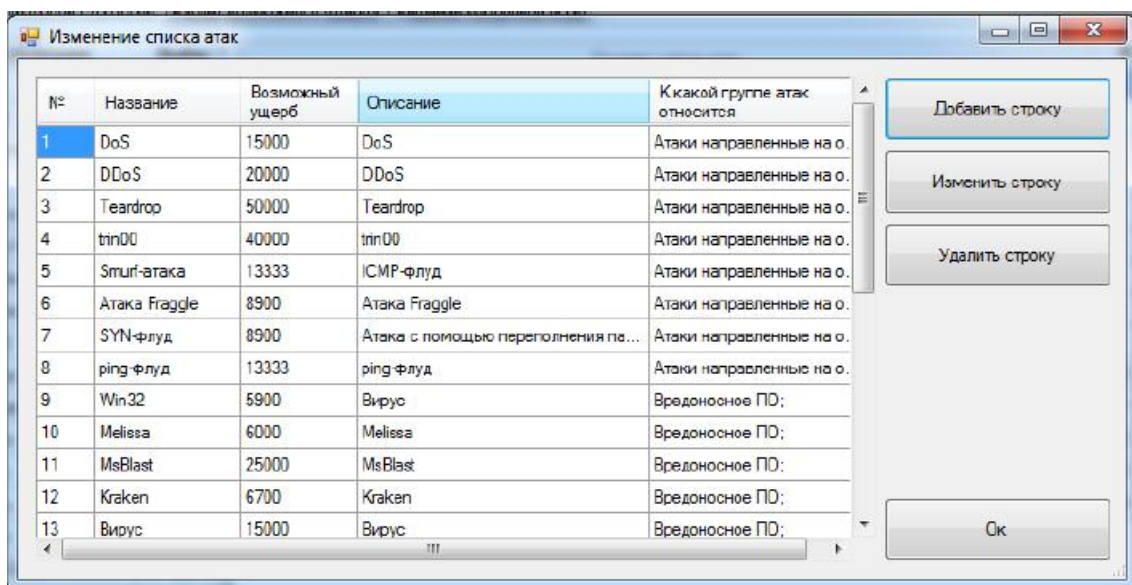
Изменение списка атак

| № | Название | Возможный ущерб | Описание | К какой группе атак относится |
|---|---|---|---|---|
| 1 | DoS | 15000 | DoS | Атаки направленные на о. |
| 2 | DDoS | 20000 | DDoS | Атаки направленные на о. |
| 3 | Teardrop | 50000 | Teardrop | Атаки направленные на о. |
| 4 | trin00 | 40000 | trin00 | Атаки направленные на о. |
| 5 | Smurf-атака | 13333 | ICMP-флуд | Атаки направленные на о. |
| 6 | Атака Fraggle | 8900 | Атака Fraggle | Атаки направленные на о. |
| 7 | SYN-флуд | 8900 | Атака с помощью переполнения па... | Атаки направленные на о. |
| 8 | ping-флуд | 13333 | ping-флуд | Атаки направленные на о. |
| 9 | Win32 | 5900 | Вирус | Вредоносное ПО; |
| 10 | Melissa | 6000 | Melissa | Вредоносное ПО; |
| 11 | MsBlast | 25000 | MsBlast | Вредоносное ПО; |
| 12 | Kraken | 6700 | Kraken | Вредоносное ПО; |
| 13 | Вирус | 15000 | Вирус | Вредоносное ПО; |

Добавить строку

Изменить строку

Удалить строку

Ок